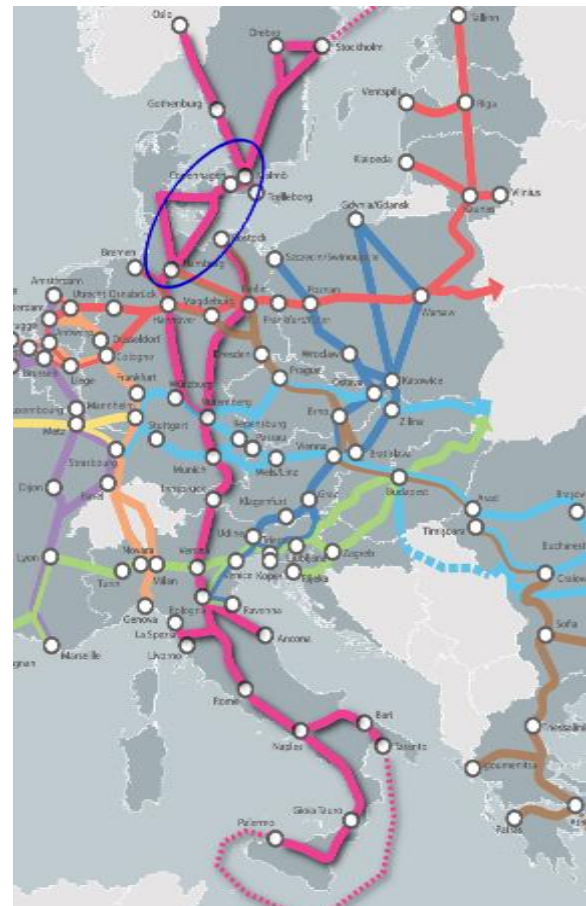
Oslo
Örebro
Stockholm
Gothenburg
Ventspils
Riga
Klaipeda
Copenhagen
Malmö
Trelleborg
Vilnius
Kaunas
Gdynia/Gdansk
Rostock
Bremen
Hamburg
Szczecin/Swinoujscie
Amsterdam
Utrecht
Osnabrück
Hannover
Magdeburg
Berlin
Poznan
Warsaw
Frankfurt/Oder
Antwerp
Düsseldorf
Cologne
Brussels
Liège
Dresden
Wroclaw
Frankfurt
Prague
Katowice
Ostrava
Würzburg
Mannheim
Luxembourg
Metz
Nürnberg
Stuttgart
Regensburg
Passau
Brno
Zilina
Vienna
Bratislava
Wels/Linz
Strasbourg
Munich
Dijon
Basel
Innsbruck
Klagenfurt
Graz
Budapest
Arad
Brasov
Timisoara
Udine
Trieste
Ljubljana
Zagreb
Bucharest
Lyon
Novara
Verona
Venice
Koper
Rijeka
Constanta
Turin
Milan
Genova
Bologna
Ravenna
Sofia
La Spezia
Ancona
Livorno
Marseille
Rome
Bari
Naples
Taranto
Thessaloniki
Igoumenitsa
Gioia Tauro
Palermo
Patras